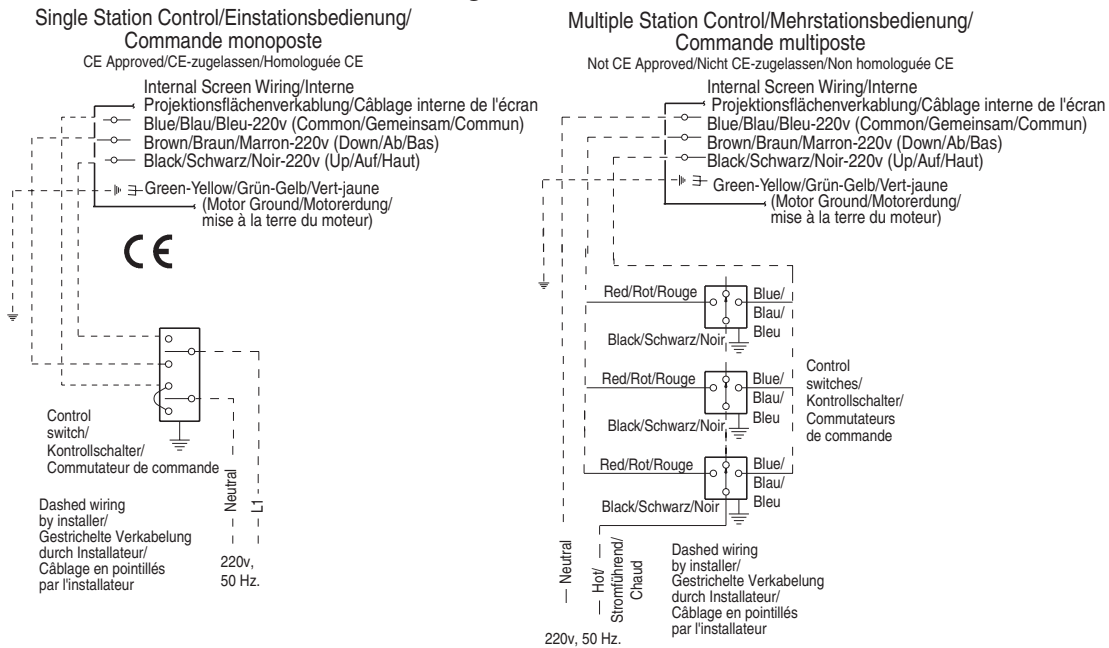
Single Station Control/Einstationsbedienung/
Commande monoposte
CE Approved/CE-zugelassen/Homologuée CE

Internal Screen Wiring/Interne Projektionsflächenverkablung/Câblage interne de l'écran
Blue/Blau/Bleu-220v (Common/Gemeinsam/Commun)
Brown/Braun/Marron-220v (Down/Ab/Bas)
Black/Schwarz/Noir-220v (Up/Auf/Haut)
Green-Yellow/Grün-Gelb/Vert-jaune (Motor Ground/Motorerdung/ mise à la terre du moteur)

CE

Control switch/ Kontrollschalter/ Commutateur de commande

Neutral
L1

Dashed wiring by installer/ Gestrichelte Verkabelung durch Installateur/ Câblage en pointillés par l'installateur

220v, 50 Hz.

Multiple Station Control/Mehrstationsbedienung/
Commande multiposte
Not CE Approved/Nicht CE-zugelassen/Non homologuée CE

Internal Screen Wiring/Interne Projektionsflächenverkablung/Câblage interne de l'écran
Blue/Blau/Bleu-220v (Common/Gemeinsam/Commun)
Brown/Braun/Marron-220v (Down/Ab/Bas)
Black/Schwarz/Noir-220v (Up/Auf/Haut)
Green-Yellow/Grün-Gelb/Vert-jaune (Motor Ground/Motorerdung/ mise à la terre du moteur)

Red/Rot/Rouge
Blue/ Blau/ Bleu
Black/Schwarz/Noir

Red/Rot/Rouge
Blue/ Blau/ Bleu
Black/Schwarz/Noir

Control switches/ Kontrollschalter/ Commutateurs de commande

Red/Rot/Rouge
Blue/ Blau/ Bleu
Black/Schwarz/Noir

Neutral
Hot/ Stromführend/ Chaud

Dashed wiring by installer/ Gestrichelte Verkabelung durch Installateur/ Câblage en pointillés par l'installateur

220v, 50 Hz.